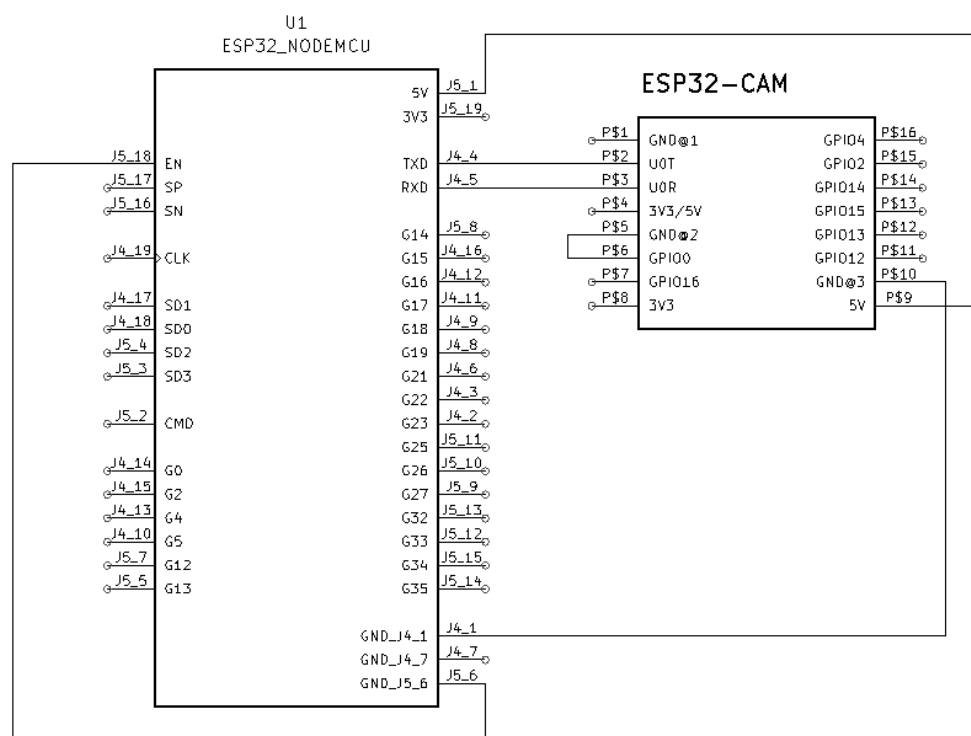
U1
ESP32_NODEMCU

J5_18 EN
J5_17 SP
J5_16 SN
J4_19 CLK
J4_17 SD1
J4_18 SD0
J5_4 SD2
J5_3 SD3
J5_2 CMD
J4_14 G0
J4_15 G2
J4_13 G4
J4_10 G5
J5_7 G12
J5_5 G13

5V J5_1
3V3 J5_19
TXD J4_4
RXD J4_5
G14 J5_8
G15 J4_16
G16 J4_12
G17 J4_11
G18 J4_9
G19 J4_8
G21 J4_6
G22 J4_3
G23 J4_2
G25 J5_11
G26 J5_10
G27 J5_9
G32 J5_13
G33 J5_12
G34 J5_15
G35 J5_14
GND_J4_1 J4_1
GND_J4_7 J4_7
GND_J5_6 J5_6

ESP32-CAM

P$1 GND@1
P$2 U0T
P$3 U0R
P$4 3V3/5V
P$5 GND@2
P$6 GPIO0
P$7 GPIO16
P$8 3V3

GPIO4 P$16
GPIO2 P$15
GPIO14 P$14
GPIO15 P$13
GPIO13 P$12
GPIO12 P$11
GND@3 P$10
5V P$9